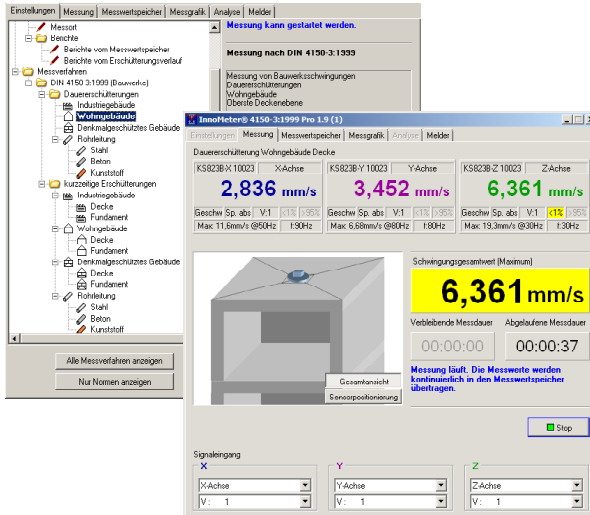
Einstellungen | Messung | Messwertspeicher | Messgrafik | Analyse | Melder

Messort
Berichte
Berichte vom Messwertspeicher
Berichte vom Erschütterungsverlauf
Messverfahren
DIN 4150-3:1999 (Bauwerke)
Dauererschütterungen
Industriegebäude
Wohngebäude
Denkmalgeschützes Gebäude
Rohrleitung
Stahl
Beton
Kunststoff
kurzzeitige Erschütterungen
Industriegebäude
Decke
Fundament
Wohngebäude
Decke
Fundament
Denkmalgeschützes Gebäude
Decke
Fundament
Rohrleitung
Stahl
Beton
Kunststoff

Alle Messverfahren anzeigen
Nur Normen anzeigen

Messung kann gestartet werden.

Messung nach DIN 4150-3:1999

Messung von Bauwerksschwingungen
Dauererschütterungen
Wohngebäude
Oberste Deckenebene

InnoMeter® 4150-3:1999 Pro 1.9 (1)

Einstellungen | Messung | Messwertspeicher | Messgrafik | Analyse | Melder

Dauererschütterung Wohngebäude Decke

| KS823B-X 10023 | X-Achse | KS823B-Y 10023 | Y-Achse | KS823B-Z 10023 | Z-Achse |
|---|---|---|---|---|---|
| 2,836 mm/s | | 3,452 mm/s | | 6,361 mm/s | |
| Geschw Sp. abs | V:1 <1% >95% | Geschw Sp. abs | V:1 <1% >95% | Geschw Sp. abs | V:1 <1% >95% |
| Max: 11,6mm/s @50Hz | f:90Hz | Max: 6,68mm/s @80Hz | f:80Hz | Max: 19,3mm/s @40Hz | f:30Hz |

Gesamtansicht
Sensorpositionierung

Schwingungsgesamtwert (Maximum)
6,361 mm/s
Verbleibende Messdauer
00:00:00
Abgelaufene Messdauer
00:00:37
Messung läuft. Die Messwerte werden kontinuierlich in den Messwertspeicher übertragen.

Stop

Signaleingang
X
X-Achse
V: 1
Y
Y-Achse
V: 1
Z
Z-Achse
V: 1